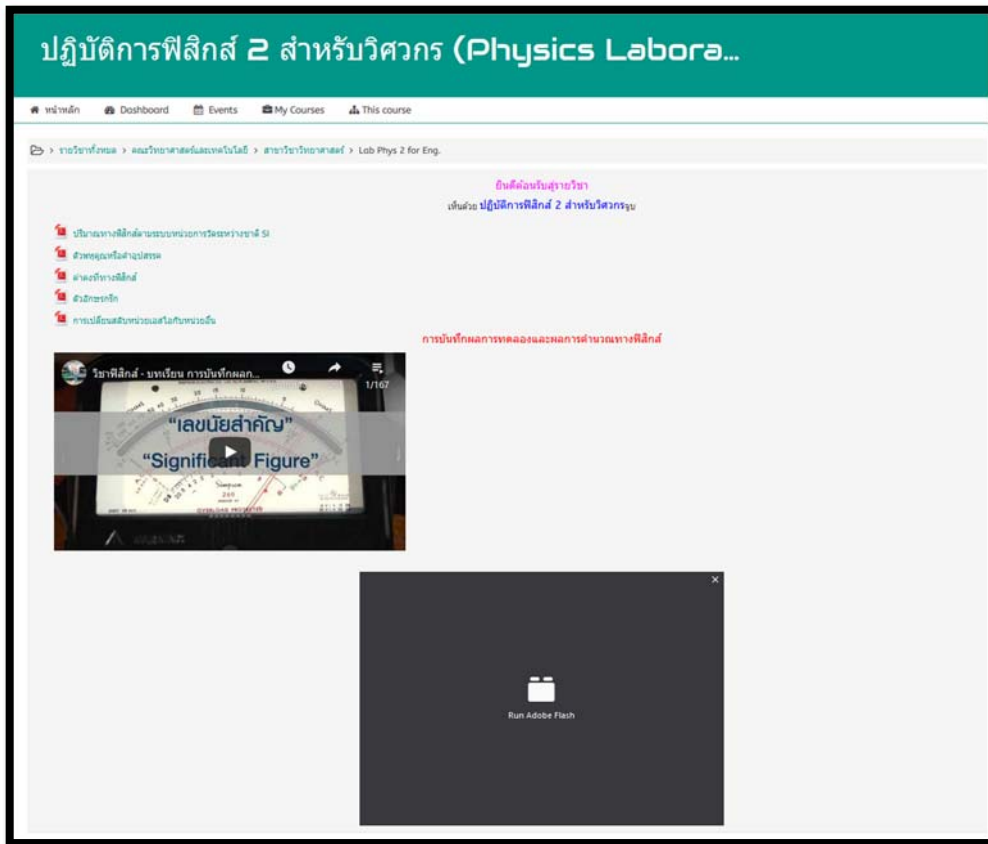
ปฏิบัติการฟิสิกส์ 2 สำหรับวิศวกร (Physics Labora...

หน้าหลัก Dashboard Events My Courses This course

› รายวิชาทั้งหมด › คณะวิทยาศาสตร์และเทคโนโลยี › สาขาวิชาวิทยาศาสตร์ › Lab Phys 2 for Eng.

ยินดีต้อนรับสู่รายวิชา

เห็นด้วย ปฏิบัติการฟิสิกส์ 2 สำหรับวิศวกรจบ

ปริมาณทางฟิสิกส์ตามระบบหน่วยการวัดระหว่างชาติ SI

ตัวพหุคูณหรือคำอุปสรรค

ค่าคงที่ทางฟิสิกส์

ตัวอักษรกรีก

การเปลี่ยนสลับหน่วยเอสไอกับหน่วยอื่น

การบันทึกผลการทดลองและผลการคำนวณทางฟิสิกส์

วิชาฟิสิกส์ - บทเรียน การบันทึกผลก...

1/167

"เลขนัยสำคัญ"

"Significant Figure"

×

Run Adobe Flash